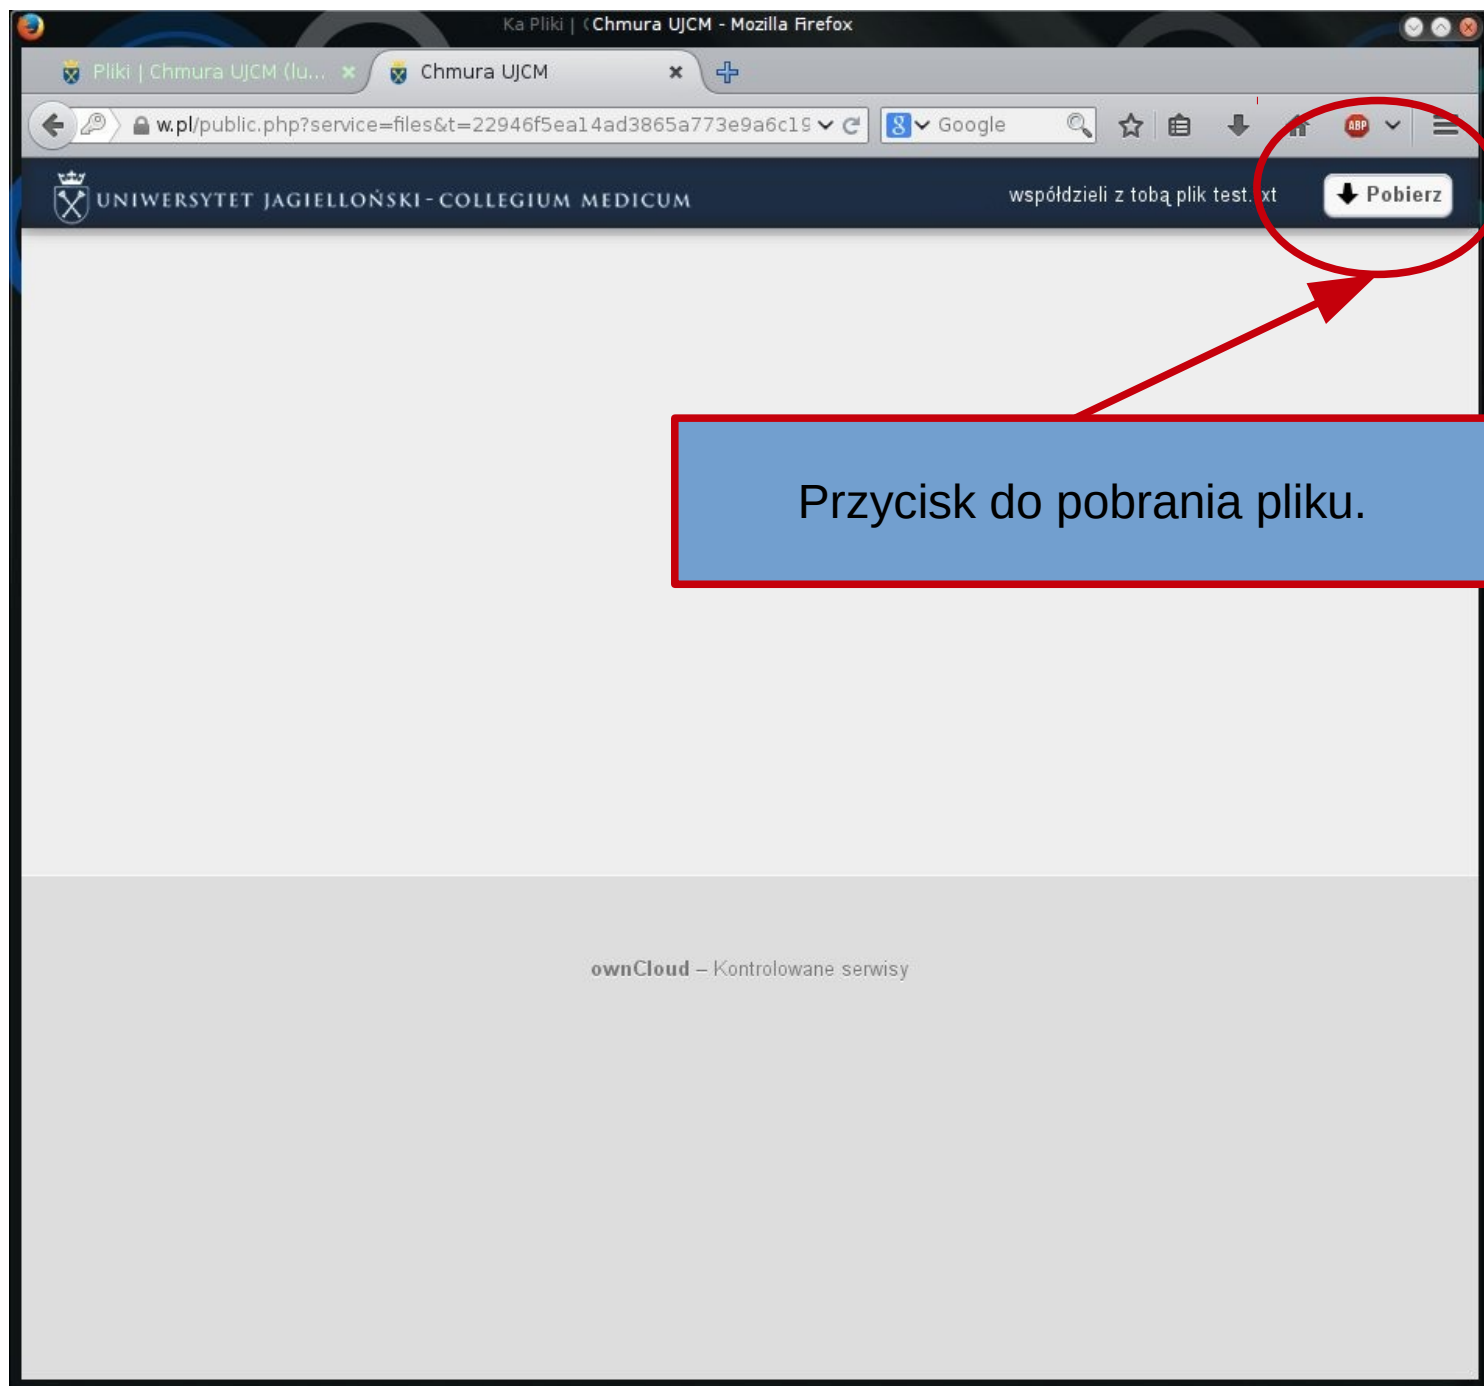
Ka Pliki | Chmura UJCM - Mozilla Firefox

Pliki | Chmura UJCM (lu... ×

Chmura UJCM ×

w.pl/public.php?service=files&t=22946f5ea14ad3865a773e9a6c1

Google

UNIWERSYTET JAGIELLOŃSKI - COLLEGIUM MEDICUM

współdzieli z tobą plik test.txt

Pobierz

Przycisk do pobrania pliku.

ownCloud – Kontrolowane serwisy